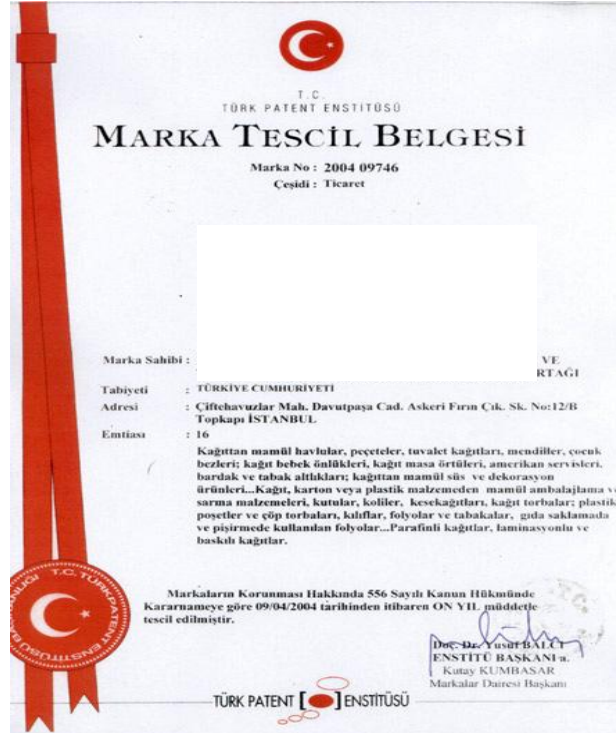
T.C.
TÜRK PATENT ENSTİTÜSÜ

MARKA TESCİL BELGESİ

Marka No : 2004 09746
Çeşidi : Ticaret

Marka Sahibi : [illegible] VE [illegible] RTAĞI

Tabiyeti : TÜRKİYE CUMHURİYETİ

Adresi : Çiftehavuzlar Mah. Davutpaşa Cad. Askeri Fırın Çık. Sk. No:12/B Topkapı İSTANBUL

Emtiası : 16

Kağıttan mamül havlular, peçeteler, tuvalet kağıtları, mendiller, çocuk bezleri; kağıt bebek önlükleri, kağıt masa örtüleri, amerikan servisleri, bardak ve tabak altlıkları; kağıttan mamül süs ve dekorasyon ürünleri...Kağıt, karton veya plastik malzemeden mamül ambalajlama ve sarma malzemeleri, kutular, koliler, kesekağıtları, kağıt torbalar; plastik poşetler ve çöp torbaları, kılıflar, folyolar ve tabakalar, gıda saklamada ve pişirmede kullanılan folyolar...Parafinli kağıtlar, laminasyonlu ve baskılı kağıtlar.

Markaların Korunması Hakkında 556 Sayılı Kanun Hükmünde Kararnameye göre 09/04/2004 tarihinden itibaren ON YIL müddetle tescil edilmiştir.

T.C. TÜRK PATENT

Doç. Dr. Yusuf BALCI
ENSTİTÜ BAŞKANI a.
Kutay KUMBASAR
Markalar Dairesi Başkanı

TÜRK PATENT ENSTİTÜSÜ